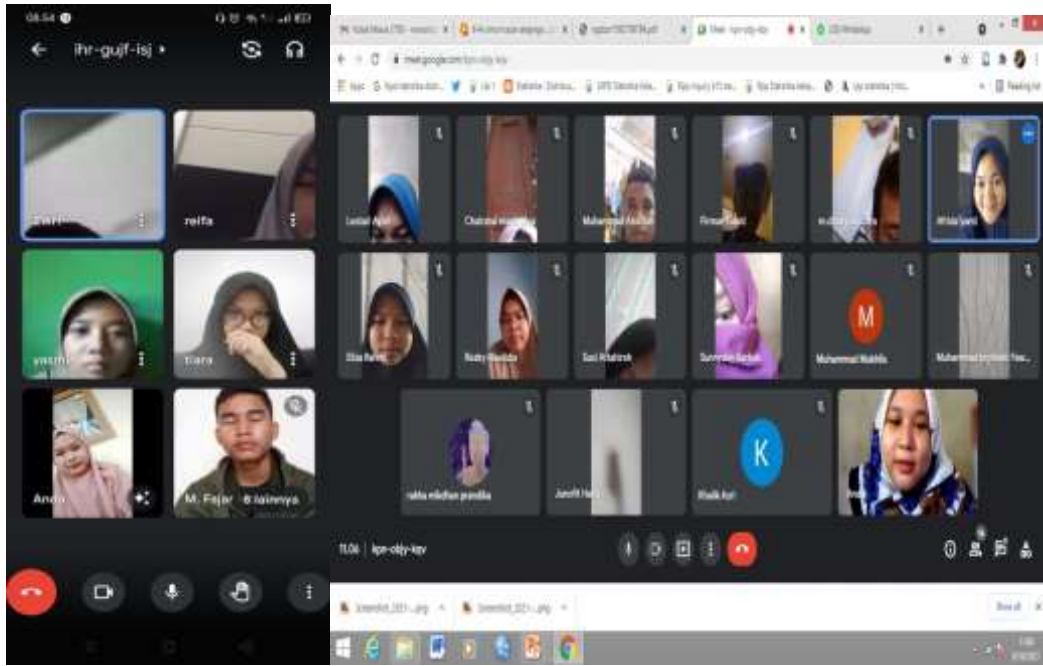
08.54

ihr-gujf-isj

reifa

yasmi

tiara

Anda

M. Fajar

6 lainnya

meet.google.com/kpe-objy-kqv

Lestari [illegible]

Chairunnisa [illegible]

Muhammad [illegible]

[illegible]

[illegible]

Afrida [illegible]

Elisa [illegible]

Rizky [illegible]

Suci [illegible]

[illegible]

M

Muhammad Wahida

Muhammad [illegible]

nabila mardhan prandika

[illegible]

K

Khalik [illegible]

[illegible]

11.06 | kpe-objy-kqv

Tampilkan semua